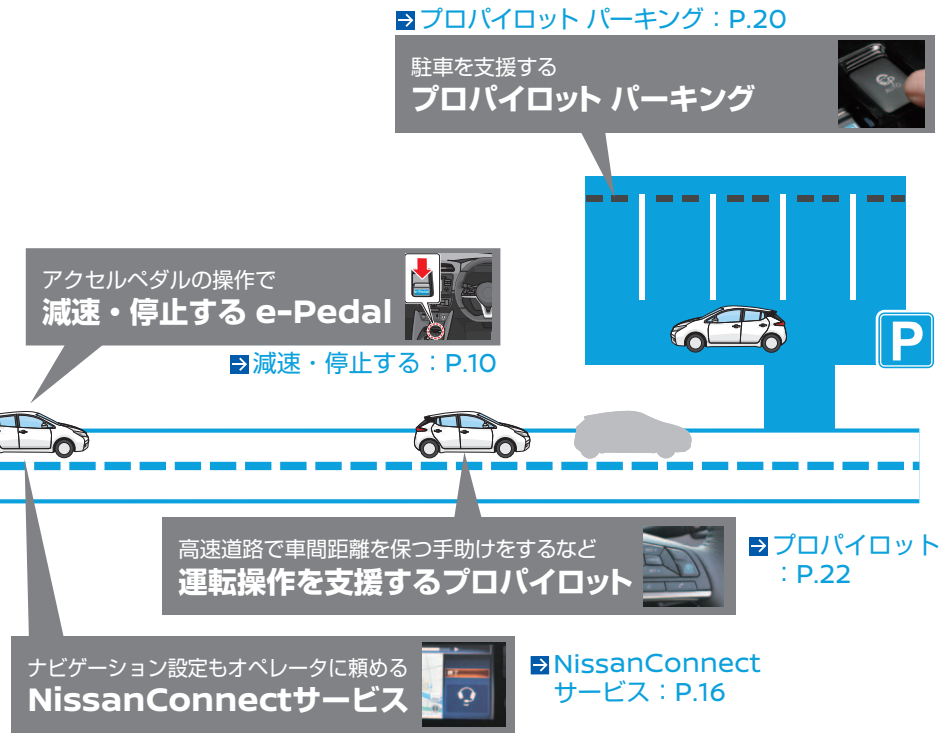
プロパイロット パーキング：P.20

駐車を支援する
プロパイロット パーキング

アクセルペダルの操作で
減速・停止する e-Pedal

減速・停止する：P.10

P

高速道路で車間距離を保つ手助けをするなど
運転操作を支援するプロパイロット

プロパイロット：P.22

ナビゲーション設定もオペレータに頼める
NissanConnectサービス

NissanConnectサービス：P.16